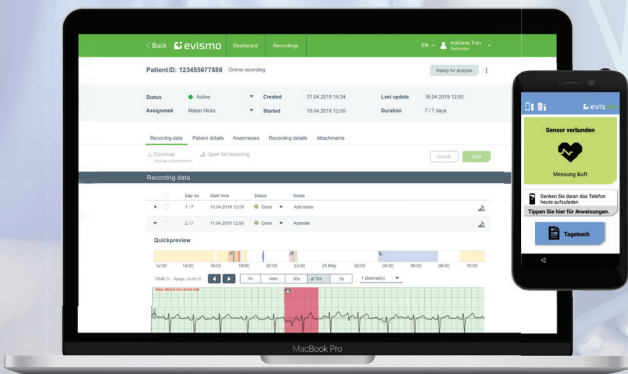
< Back evismo Dashboard Recordings

EN Adelaide Tran Technician

Patient ID: 123455677888 Online recording

Ready for analysis

Status Active Created 01.04.2019 15:34 Last update 16.04.2019 12:00

Assignment Mabel Hicks Started 10.04.2019 12:00 Duration 7 / 7 days

Recording data Patient details Anamneses Recording details Attachments

Download Open full recording

Cancel Save

Recordng data

| Day no. | Start time | Status | Notes |
|---|---|---|---|
| 1 / 7 | 10.04.2019 12:00 | Done | Add notes |
| 2 / 7 | 11.04.2019 12:00 | Done | Addnote |

Quickpreview

12:00 14:00 16:00 18:00 20:00 22:00 29 May 02:00 04:00 06:00 08:00 10:00

5s 1min 30s 15s 5s 1 channel(s)

MacBook Pro

evismo

Sensor verbunden

Messung läuft

Denken Sie daran das Telefon heute aufzuladen.

Tippen Sie hier für Anweisungen.

Tagebuch